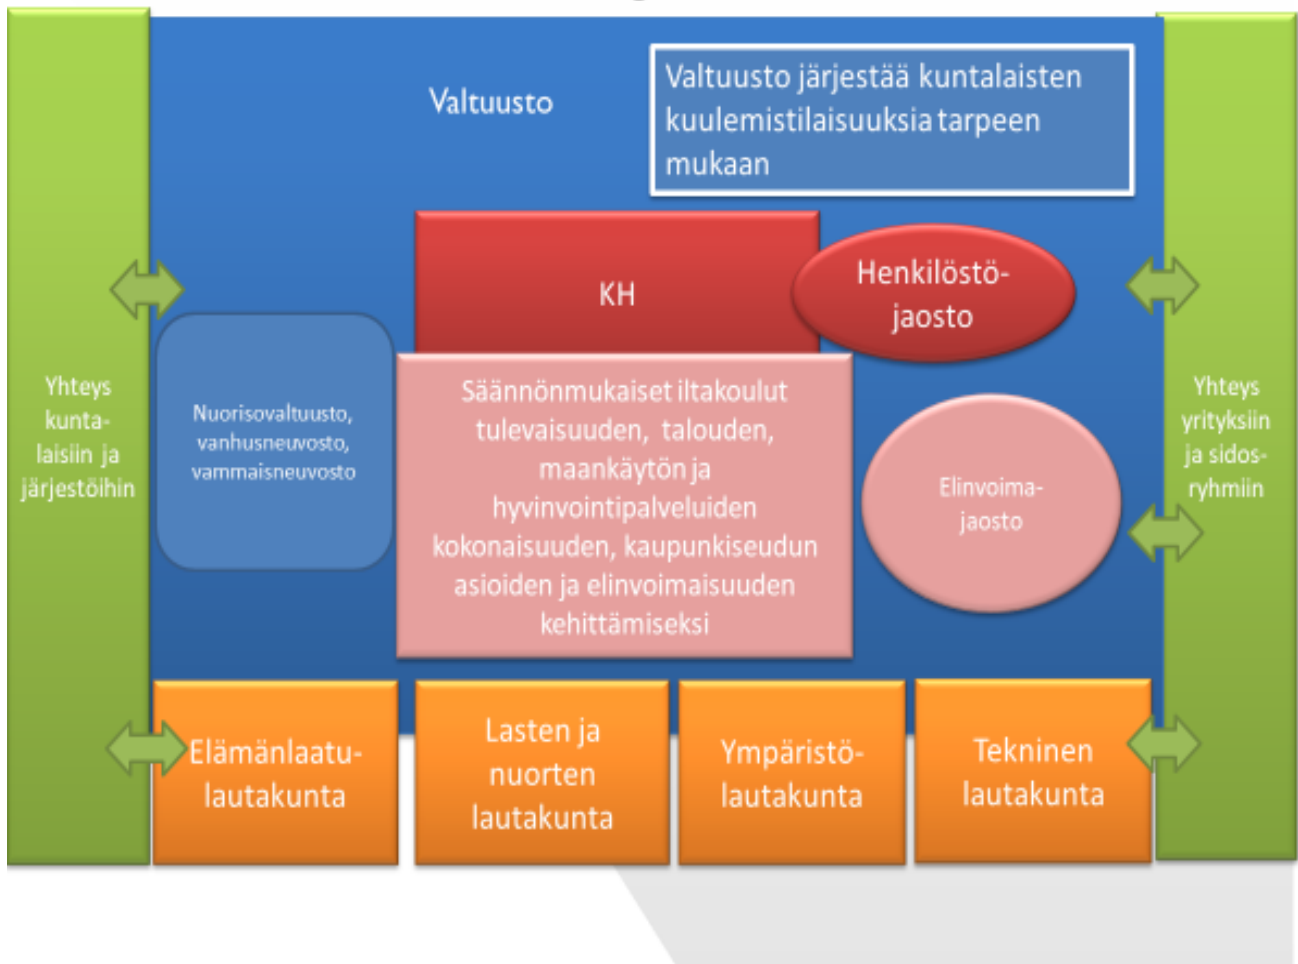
Yhteys kuntalaisiin ja järjestöihin

Valtuusto

Valtuusto järjestää kuntalaisten kuulemistilaisuuksia tarpeen mukaan

KH

Henkilöstöjaosto

Nuorisovaltuusto, vanhusneuvosto, vammaisneuvosto

Säännönmukaiset iltakoulut tulevaisuuden, talouden, maankäytön ja hyvinvointipalveluiden kokonaisuuden, kaupunkiseudun asioiden ja elinvoimaisuuden kehittämiseksi

Elinvoimajaosto

Yhteys yrityksiin ja sidosryhmiin

Elämänlaatulautakunta

Lasten ja nuorten lautakunta

Ympäristölautakunta

Tekninen lautakunta